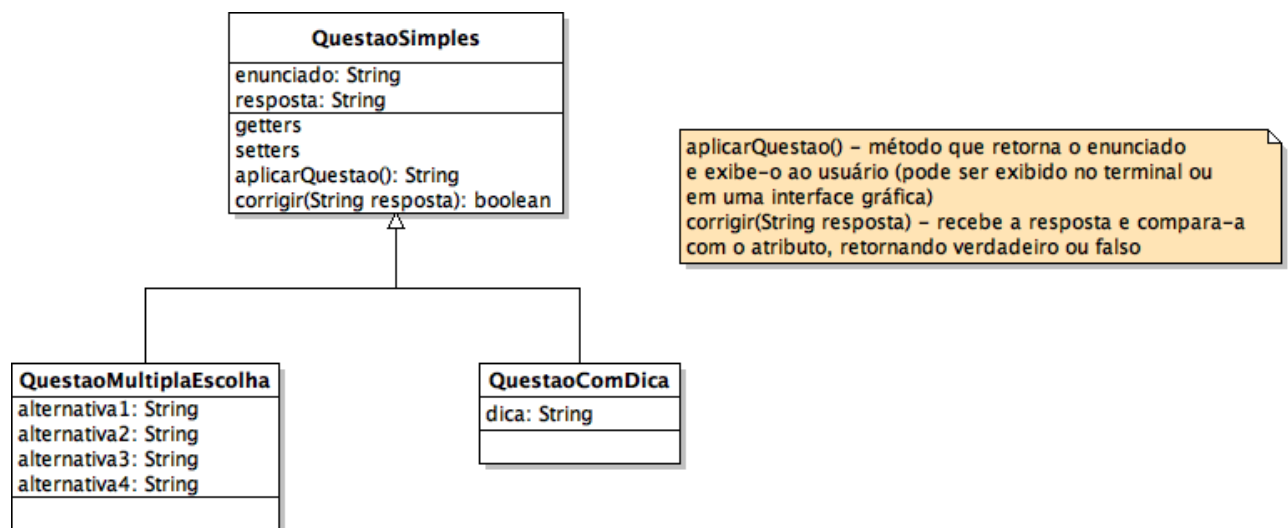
QuestaoSimples

enunciado: String
resposta: String

getters
setters
aplicarQuestao(): String
corrigir(String resposta): boolean

aplicarQuestao() - método que retorna o enunciado e exibe-o ao usuário (pode ser exibido no terminal ou em uma interface gráfica)
corrigir(String resposta) - recebe a resposta e compara-a com o atributo, retornando verdadeiro ou falso

QuestaoMultiplaEscolha

alternativa1: String
alternativa2: String
alternativa3: String
alternativa4: String

QuestaoComDica

dica: String